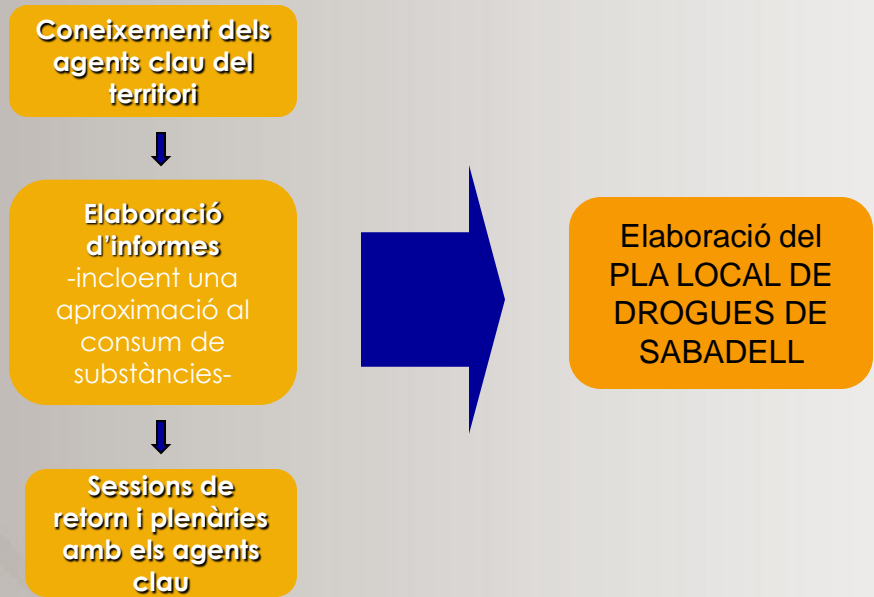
Coneixement dels agents clau del territori

Elaboració d'informes
-incloent una aproximació al consum de substàncies-

Sessions de retorn i plenàries amb els agents clau

Elaboració del PLA LOCAL DE DROGUES DE SABADELL